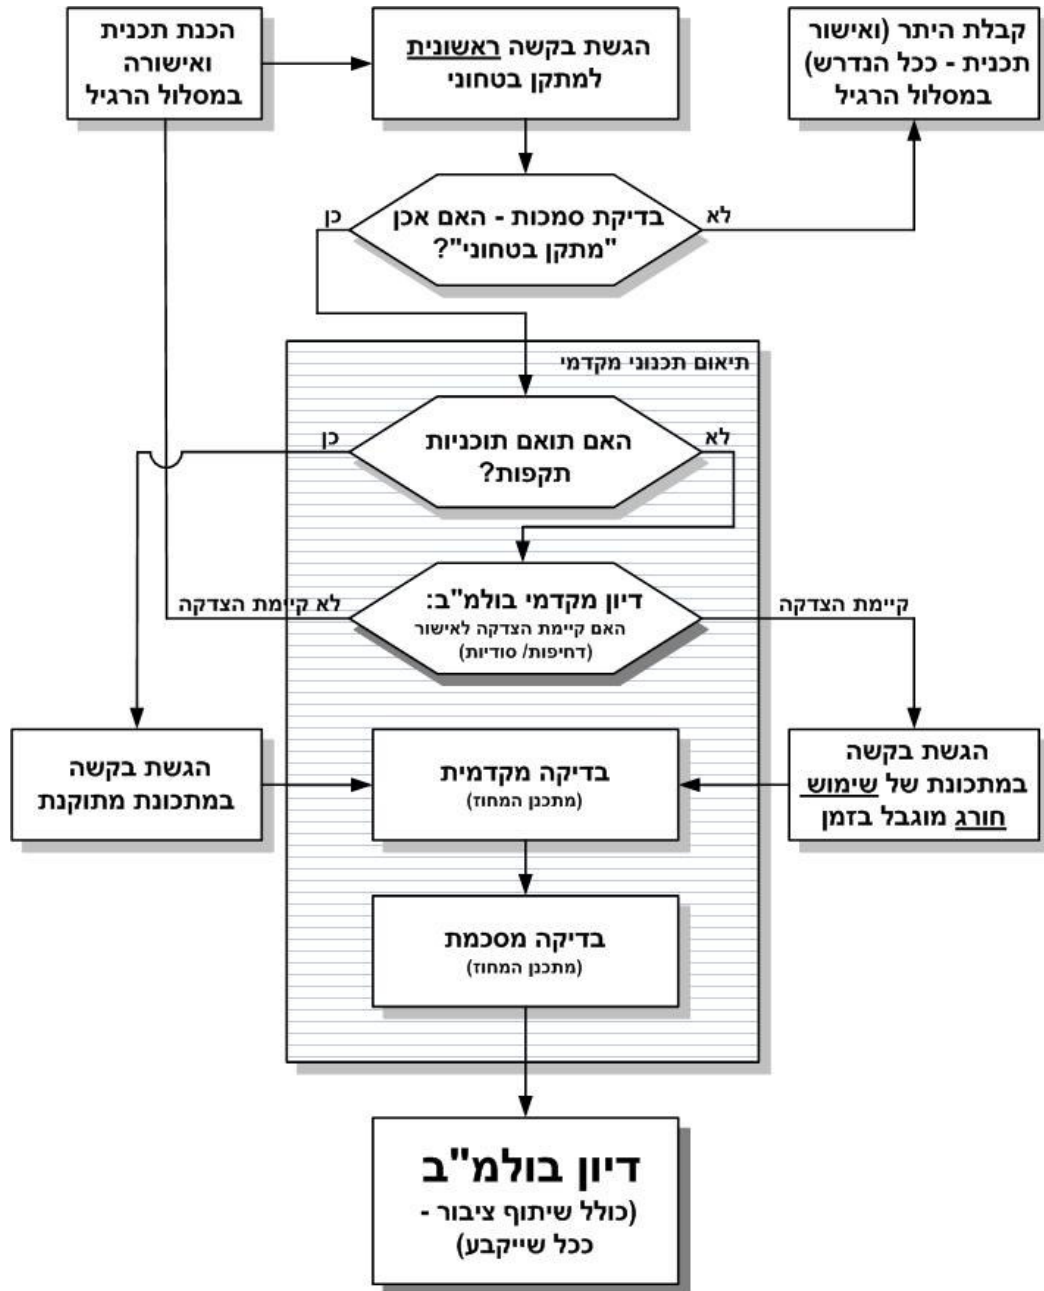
קבלת היתר (ואישור תכנית - ככל הנדרש) במסלול הרגיל

הגשת בקשה ראשונית למתקן בטחוני

הכנת תכנית ואישורה במסלול הרגיל

לא

בדיקת סמכות - האם אכן "מתקן בטחוני"?

כן

תיאום תכנוני מקדמי

לא

האם תואם תוכניות תקפות?

כן

קיימת הצדקה

דיון מקדמי בולמ"ב:
האם קיימת הצדקה לאישור (דחיפות/ סודיות)

לא קיימת הצדקה

הגשת בקשה במתכונת של שימוש חורג מוגבל בזמן

בדיקה מקדמית
(מתכנן המחוז)

הגשת בקשה במתכונת מתוקנת

בדיקה מסכמת
(מתכנן המחוז)

דיון בולמ"ב
(כולל שיתוף ציבור - ככל שייקבע)